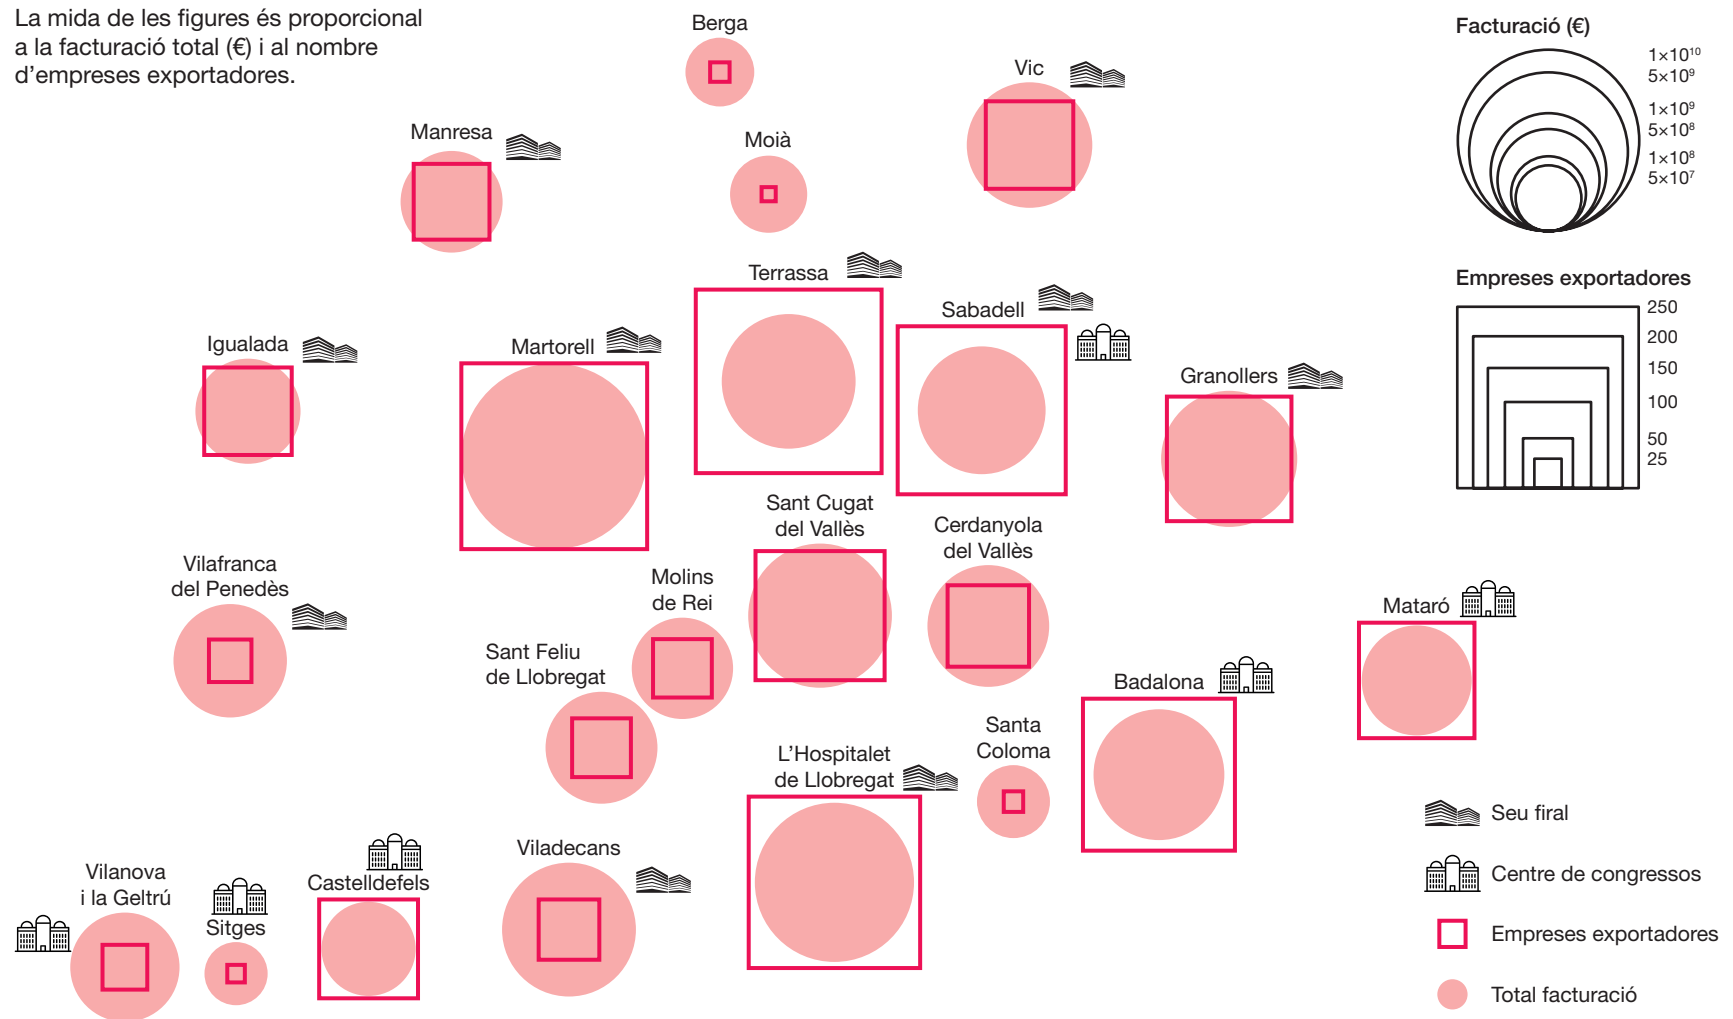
La mida de les figures és proporcional a la facturació total (€) i al nombre d'empreses exportadores.

Berga

Vic

Manresa

Moià

Terrassa

Sabadell

Igualada

Martorell

Granollers

Sant Cugat del Vallès

Cerdanyola del Vallès

Vilafranca del Penedès

Molins de Rei

Mataró

Sant Feliu de Llobregat

Badalona

L'Hospitalet de Llobregat

Santa Coloma

Viladecans

Vilanova i la Geltrú

Sitges

Castelldefels

Facturació (€)

$1\times10^{10}$
$5\times10^{9}$
$1\times10^{9}$
$5\times10^{8}$
$1\times10^{8}$
$5\times10^{7}$

Empreses exportadores

250
200
150
100
50
25

Seu firal

Centre de congressos

Empreses exportadores

Total facturació